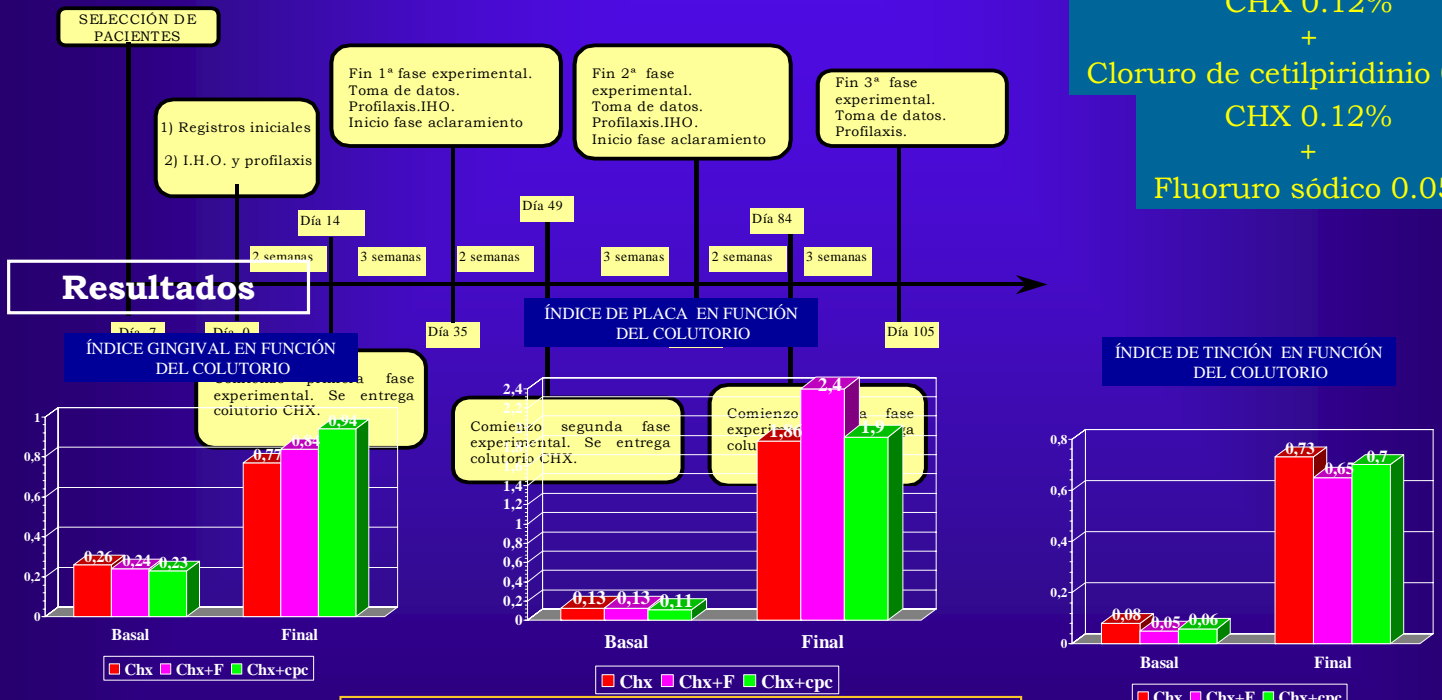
SELECCIÓN DE PACIENTES

1) Registros iniciales

2) I.H.O. y profilaxis

Fin 1ª fase experimental. Toma de datos. Profilaxis.IHO. Inicio fase aclaramiento

Fin 2ª fase experimental. Toma de datos. Profilaxis.IHO. Inicio fase aclaramiento

Fin 3ª fase experimental. Toma de datos. Profilaxis.

CHX 0.12%
+
Cloruro de cetilpiridinio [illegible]

CHX 0.12%
+
Fluoruro sódico 0.0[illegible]

Día 14 | Día 49 | Día 84

2 semanas | 3 semanas | 2 semanas | 3 semanas | 2 semanas | 3 semanas

Resultados

Día 7 | Día 0 | Día 35 | Día 105

ÍNDICE GINGIVAL EN FUNCIÓN DEL COLUTORIO

Comienzo primera fase experimental. Se entrega colutorio CHX.

| | Chx | Chx+F | Chx+cpc |
|---|---|---|---|
| Basal | 0,26 | 0,24 | 0,23 |
| Final | 0,77 | 0,84 | 0,94 |

1
0,8
0,6
0,4
0,2
0

ÍNDICE DE PLACA EN FUNCIÓN DEL COLUTORIO

Comienzo segunda fase experimental. Se entrega colutorio CHX.

Comienzo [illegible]a fase experi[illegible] colu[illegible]

| | Chx | Chx+F | Chx+cpc |
|---|---|---|---|
| Basal | 0,13 | 0,13 | 0,11 |
| Final | 1,86 | 2,4 | 1,9 |

2,4
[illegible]
1,4
1,2
1
0,8
0,6
0,4
0,2
0

ÍNDICE DE TINCIÓN EN FUNCIÓN DEL COLUTORIO

| | Chx | Chx+F | Chx+cpc |
|---|---|---|---|
| Basal | 0,08 | 0,05 | 0,06 |
| Final | 0,73 | 0,65 | 0,7 |

0,8
0,6
0,4
0,2
0

Basal Final

Chx Chx+F Chx+cpc